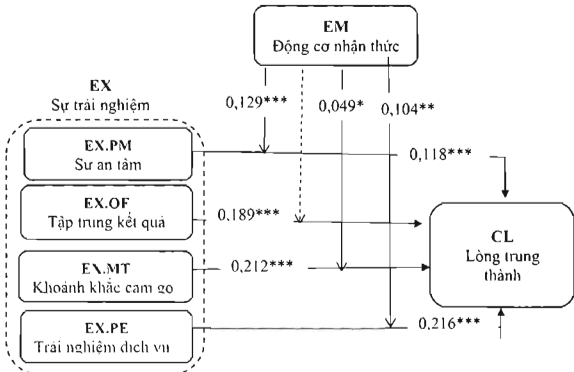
EM
Động cơ nhận thức

EX
Sự trải nghiệm

0,129***

0,049*

0,104**

EX.PM
Sự an tâm

0,118***

EX.OF
Tập trung kết quả

0,189***

CL
Lòng trung thành

EX.MT
Khoảnh khắc cam go

0,212***

EX.PE
Trải nghiệm dịch vụ

0,216***